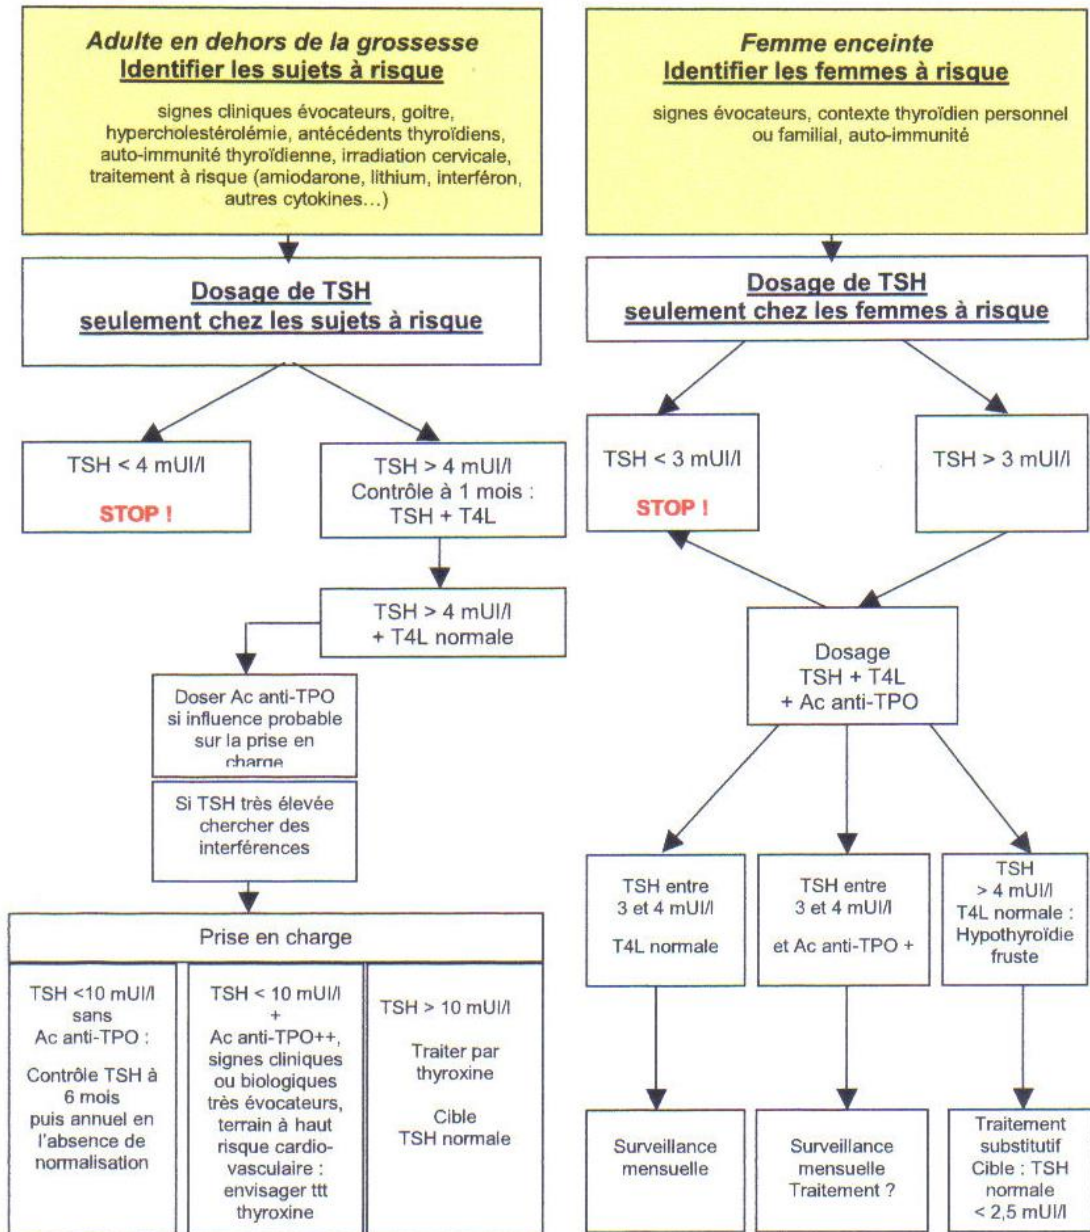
Adulte en dehors de la grossesse
Identifier les sujets à risque

signes cliniques évocateurs, goitre, hypercholestérolémie, antécédents thyroïdiens, auto-immunité thyroïdienne, irradiation cervicale, traitement à risque (amiodarone, lithium, interféron, autres cytokines…)

Dosage de TSH
seulement chez les sujets à risque

TSH < 4 mUI/l

STOP !

TSH > 4 mUI/l
Contrôle à 1 mois : TSH + T4L

TSH > 4 mUI/l
+ T4L normale

Doser Ac anti-TPO si influence probable sur la prise en charge

Si TSH très élevée chercher des interférences

Prise en charge

TSH <10 mUI/l sans Ac anti-TPO :

Contrôle TSH à 6 mois puis annuel en l'absence de normalisation

TSH < 10 mUI/l + Ac anti-TPO++, signes cliniques ou biologiques très évocateurs, terrain à haut risque cardio-vasculaire : envisager ttt thyroxine

TSH > 10 mUI/l

Traiter par thyroxine

Cible TSH normale

Femme enceinte
Identifier les femmes à risque

signes évocateurs, contexte thyroïdien personnel ou familial, auto-immunité

Dosage de TSH
seulement chez les femmes à risque

TSH < 3 mUI/l

STOP !

TSH > 3 mUI/l

Dosage
TSH + T4L
+ Ac anti-TPO

TSH entre 3 et 4 mUI/l

T4L normale

TSH entre 3 et 4 mUI/l

et Ac anti-TPO +

TSH > 4 mUI/l
T4L normale : Hypothyroïdie fruste

Surveillance mensuelle

Surveillance mensuelle
Traitement ?

Traitement substitutif
Cible : TSH normale
< 2,5 mUI/l